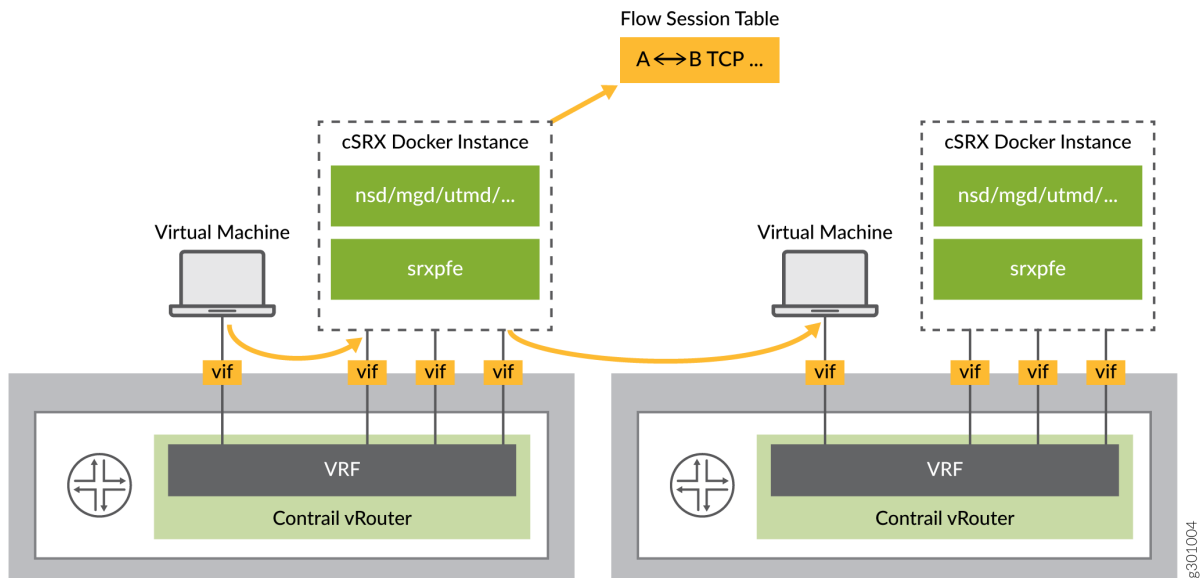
Flow Session Table

A ⟷ B TCP ...

cSRX Docker Instance

nsd/mgd/utmd/...

srxpfe

Virtual Machine

vif

vif

vif

vif

VRF

Contrail vRouter

Virtual Machine

cSRX Docker Instance

nsd/mgd/utmd/...

srxpfe

vif

vif

vif

vif

VRF

Contrail vRouter

g301004